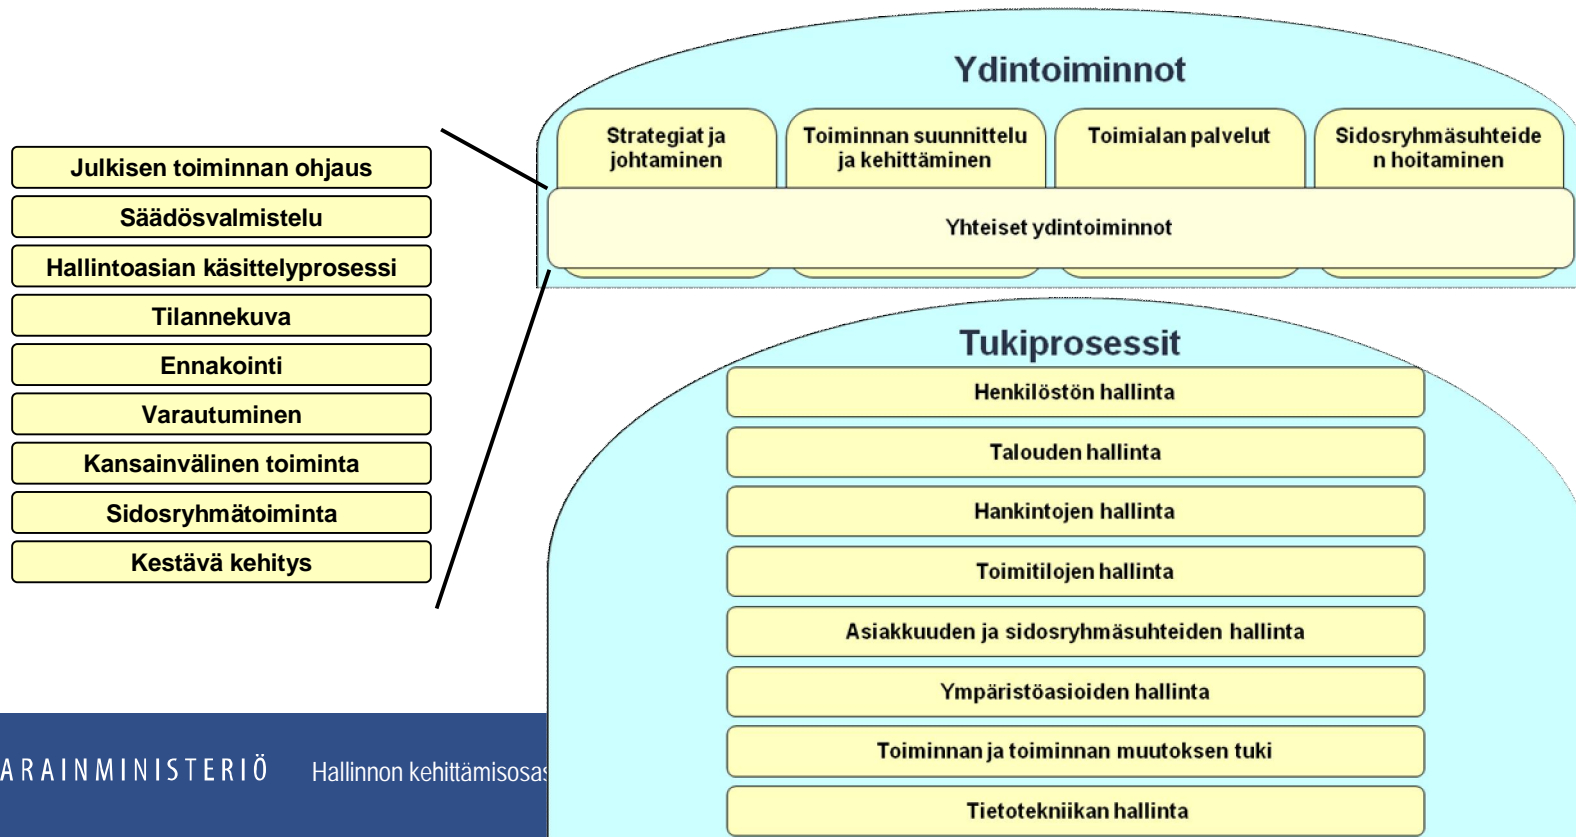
Julkisen toiminnan ohjaus
Säädösvalmistelu
Hallintoasian käsittelyprosessi
Tilannekuva
Ennakointi
Varautuminen
Kansainvälinen toiminta
Sidosryhmätoiminta
Kestävä kehitys

Ydintoiminnot

Strategiat ja johtaminen
Toiminnan suunnittelu ja kehittäminen
Toimialan palvelut
Sidosryhmäsuhteiden hoitaminen

Yhteiset ydintoiminnot

Tukiprosessit

Henkilöstön hallinta
Talouden hallinta
Hankintojen hallinta
Toimitilojen hallinta
Asiakkuuden ja sidosryhmäsuhteiden hallinta
Ympäristöasioiden hallinta
Toiminnan ja toiminnan muutoksen tuki
Tietotekniikan hallinta

ARAINMINISTERIÖ Hallinnon kehittämisosas